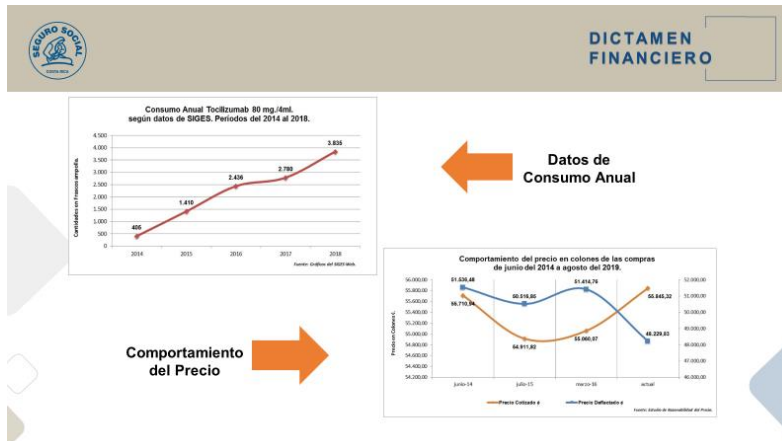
SEGURO SOCIAL
COSTA RICA

DICTAMEN FINANCIERO

Consumo Anual Tocilizumab 80 mg./4ml. según datos de SIGES. Periodos del 2014 al 2018.

Cantidades en Frascos ampolla.

4.500
4.000
3.500
3.000
2.500
2.000
1.500
1.000
500
0

405
1.410
2.436
2.780
3.835

2014
2015
2016
2017
2018

Fuente: Gráficos del SIGES Web.

Datos de Consumo Anual

Comportamiento del precio en colones de las compras de junio del 2014 a agosto del 2019.

56.000,00
55.800,00
55.600,00
55.400,00
55.200,00
55.000,00
54.800,00
54.600,00
54.400,00
54.200,00

Precio Colones ¢

51.536,48
55.710,94
50.516,85
54.911,92
51.414,76
55.060,97
55.845,32
48.229,53

52.000,00
51.000,00
50.000,00
49.000,00
48.000,00
47.000,00
46.000,00

junio-14
julio-15
marzo-16
actual

Precio Cotizado ¢
Precio Deflactado ¢

Fuente: Estudio de Razonabilidad del Precio.

Comportamiento del Precio